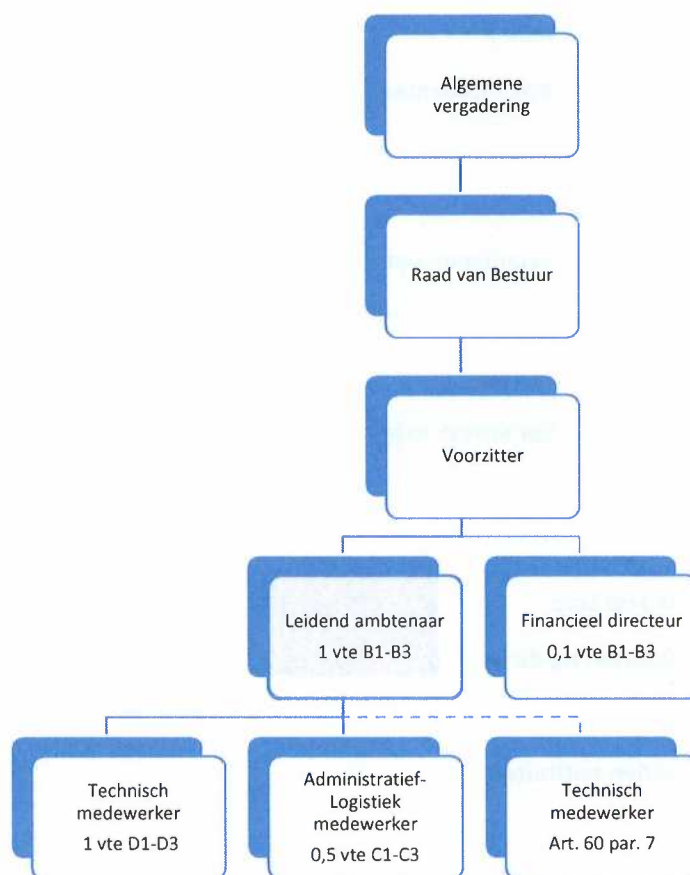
Algemene vergadering

Raad van Bestuur

Voorzitter

Leidend ambtenaar
1 vte B1-B3

Financieel directeur
0,1 vte B1-B3

Technisch medewerker
1 vte D1-D3

Administratief-Logistiek medewerker
0,5 vte C1-C3

Technisch medewerker
Art. 60 par. 7